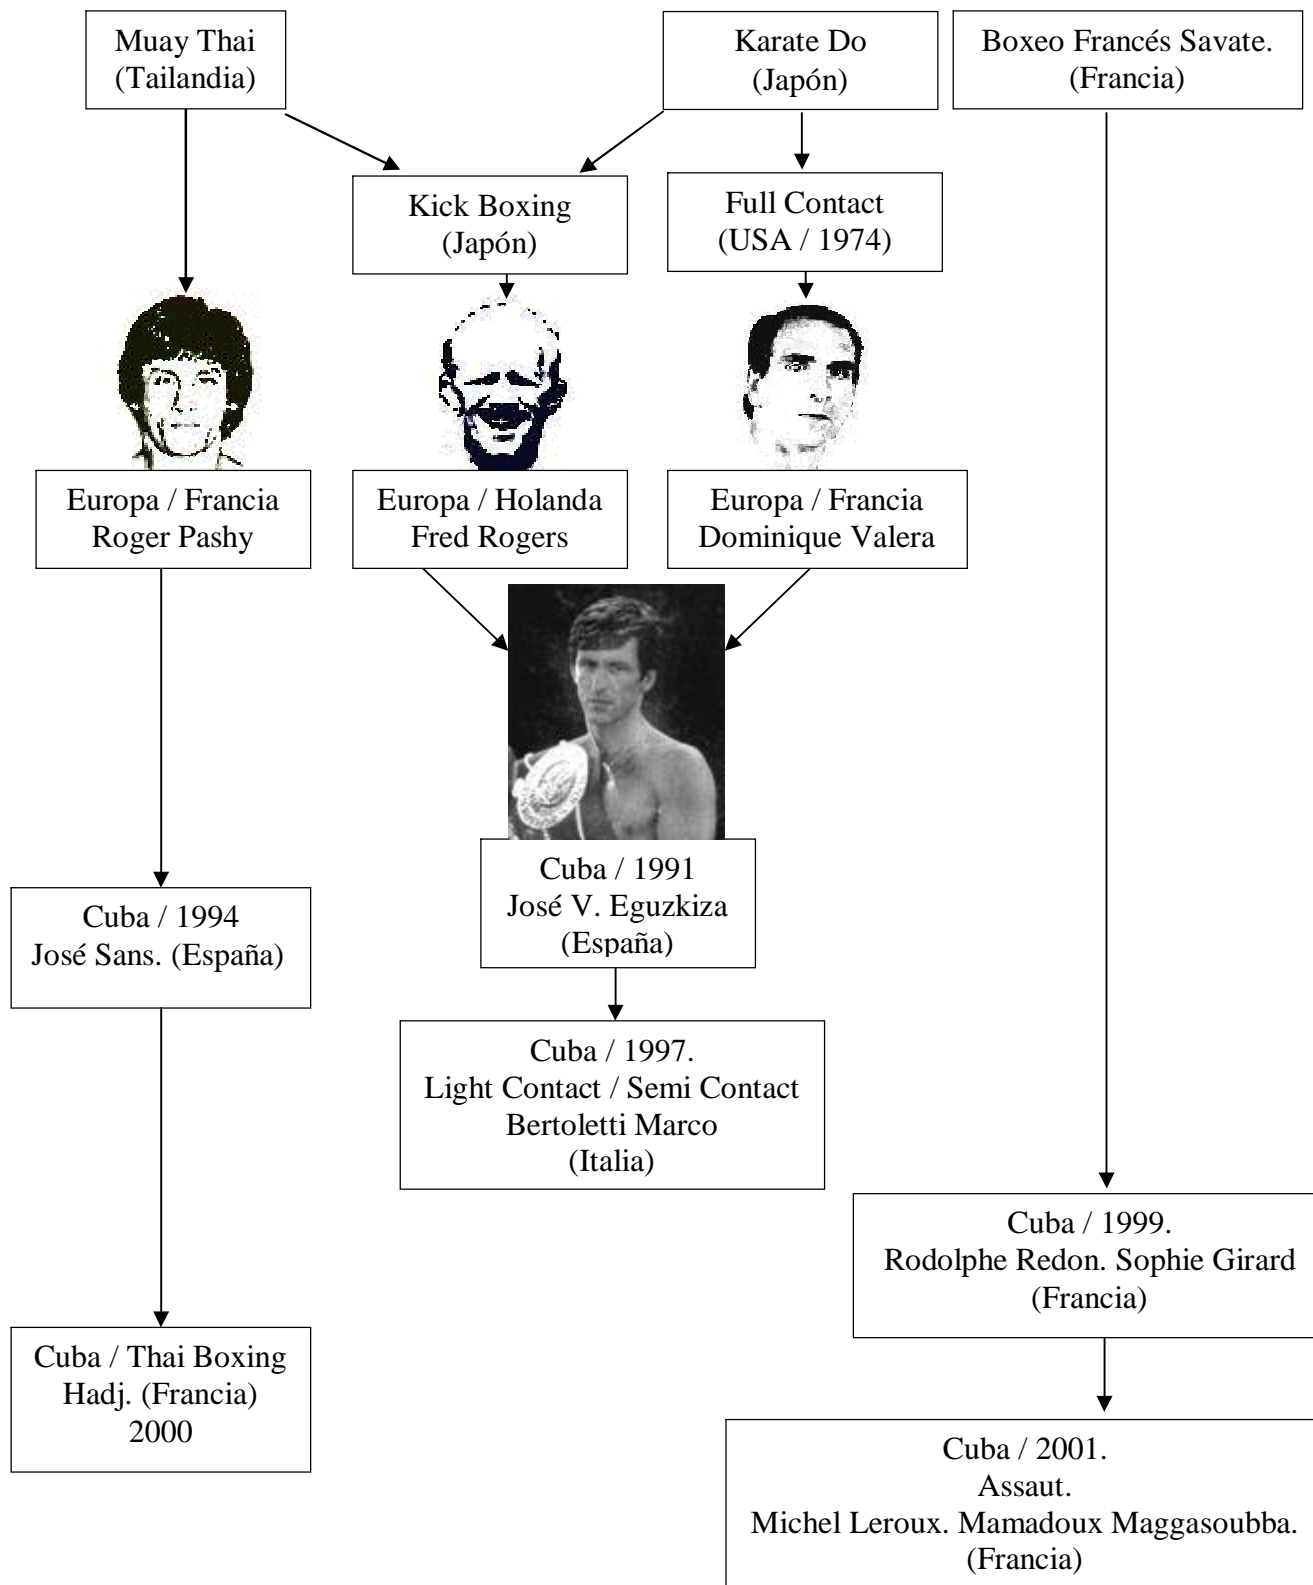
Muay Thai
(Tailandia)

Karate Do
(Japón)

Boxeo Francés Savate.
(Francia)

Kick Boxing
(Japón)

Full Contact
(USA / 1974)

Europa / Francia
Roger Pashy

Europa / Holanda
Fred Rogers

Europa / Francia
Dominique Valera

Cuba / 1991
José V. Eguzkiza
(España)

Cuba / 1994
José Sans. (España)

Cuba / 1997.
Light Contact / Semi Contact
Bertoletti Marco
(Italia)

Cuba / 1999.
Rodolphe Redon. Sophie Girard
(Francia)

Cuba / Thai Boxing
Hadj. (Francia)
2000

Cuba / 2001.
Assaut.
Michel Leroux. Mamadoux Maggasoubba.
(Francia)